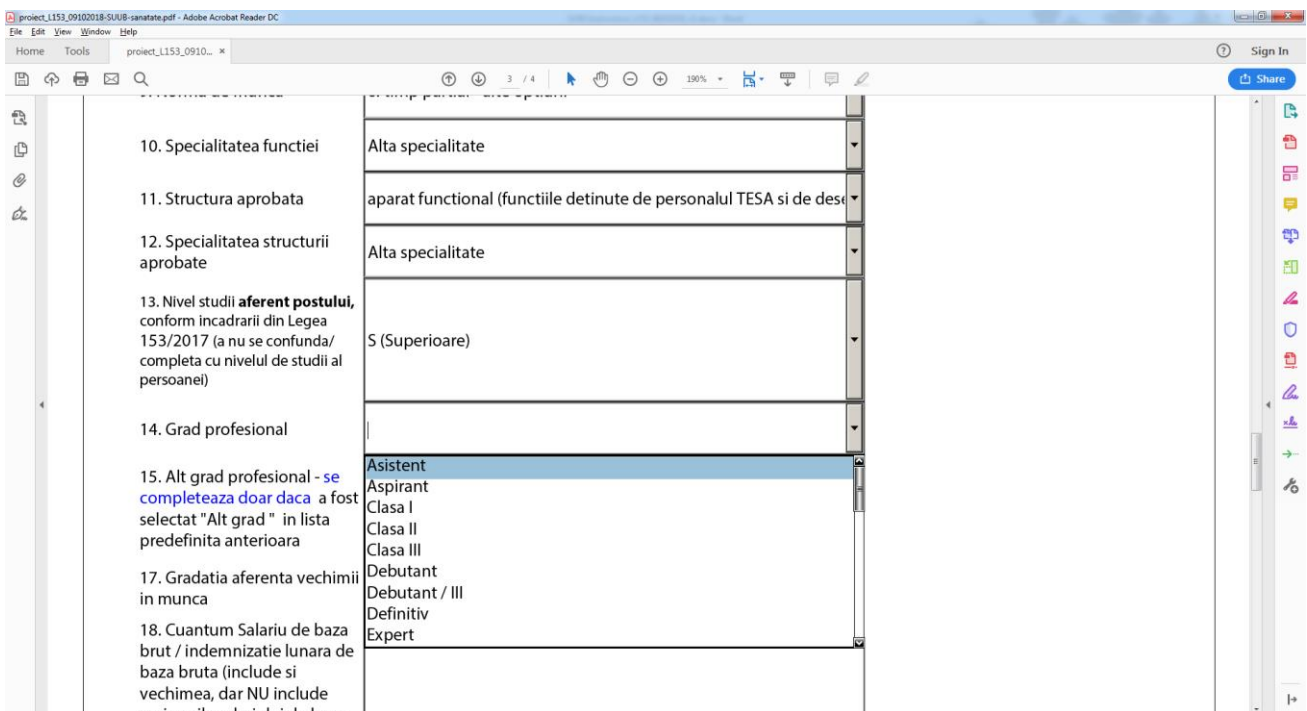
proiect_L153_09102018-SUUB-sanatate.pdf - Adobe Acrobat Reader DC
File Edit View Window Help
Home Tools proiect_L153_0910... ×
? Sign In
3 / 4 190%
Share

10. Specialitatea functiei
Alta specialitate

11. Structura aprobata
aparat functional (functiile detinute de personalul TESA si de des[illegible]

12. Specialitatea structurii aprobate
Alta specialitate

13. Nivel studii **aferent postului,** conform incadrarii din Legea 153/2017 (a nu se confunda/ completa cu nivelul de studii al persoanei)
S (Superioare)

14. Grad profesional

15. Alt grad profesional - se completeaza doar daca a fost selectat "Alt grad " in lista predefinita anterioara

17. Gradatia aferenta vechimii in munca

18. Cuantum Salariu de baza brut / indemnizatie lunara de baza bruta (include si vechimea, dar NU include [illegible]

Asistent
Aspirant
Clasa I
Clasa II
Clasa III
Debutant
Debutant / III
Definitiv
Expert